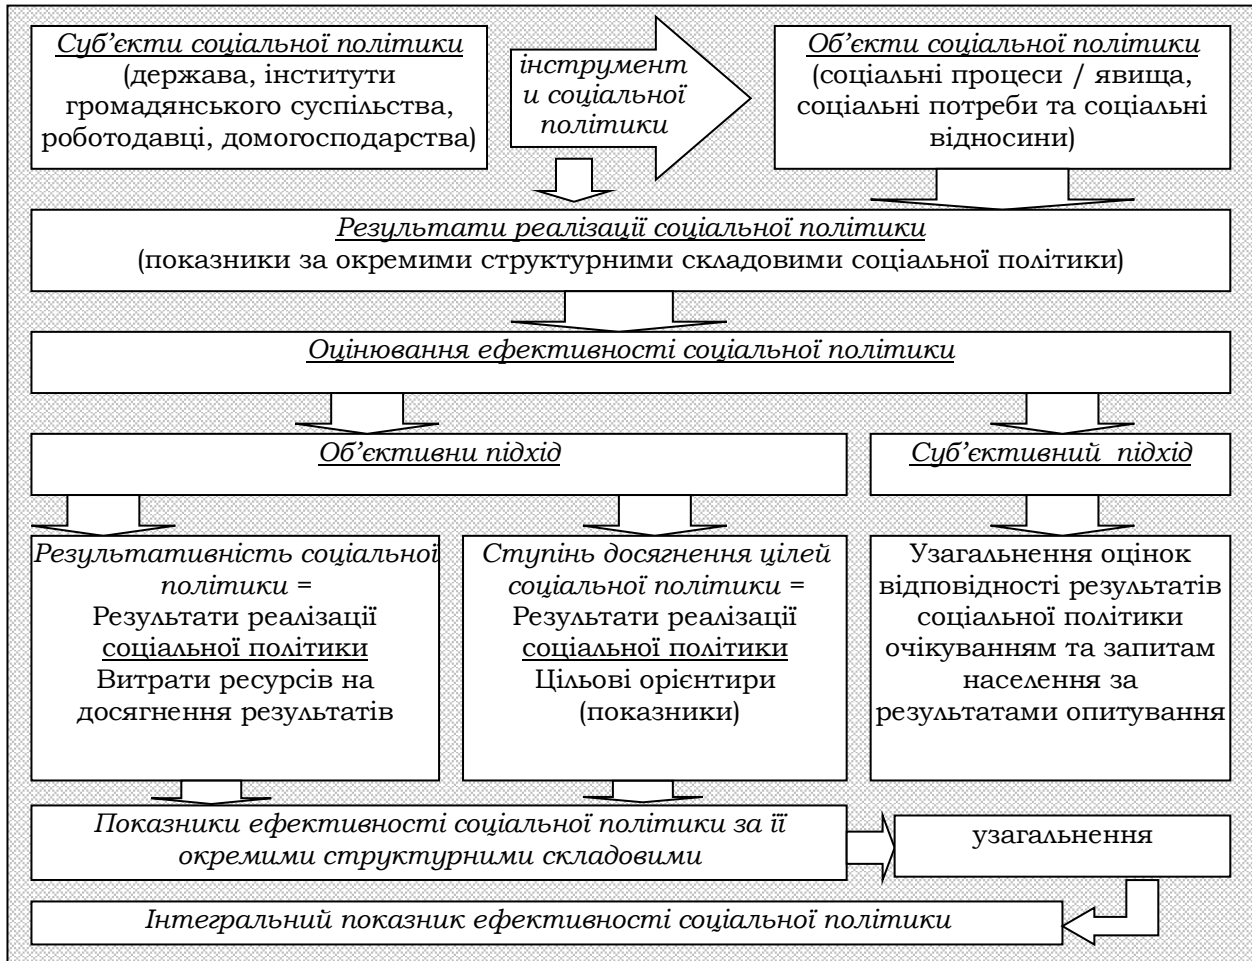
Суб'єкти соціальної політики
(держава, інститути громадянського суспільства, роботодавці, домогосподарства)

інструмент
и соціальної політики

Об'єкти соціальної політики
(соціальні процеси / явища, соціальні потреби та соціальні відносини)

Результати реалізації соціальної політики
(показники за окремими структурними складовими соціальної політики)

Оцінювання ефективності соціальної політики

Об'єктивни підхід

Суб'єктивний підхід

Результативність соціальної політики =
Результати реалізації соціальної політики
Витрати ресурсів на досягнення результатів

Ступінь досягнення цілей соціальної політики =
Результати реалізації соціальної політики
Цільові орієнтири (показники)

Узагальнення оцінок відповідності результатів соціальної політики очікуванням та запитам населення за результатами опитування

Показники ефективності соціальної політики за її окремими структурними складовими

узагальнення

Інтегральний показник ефективності соціальної політики